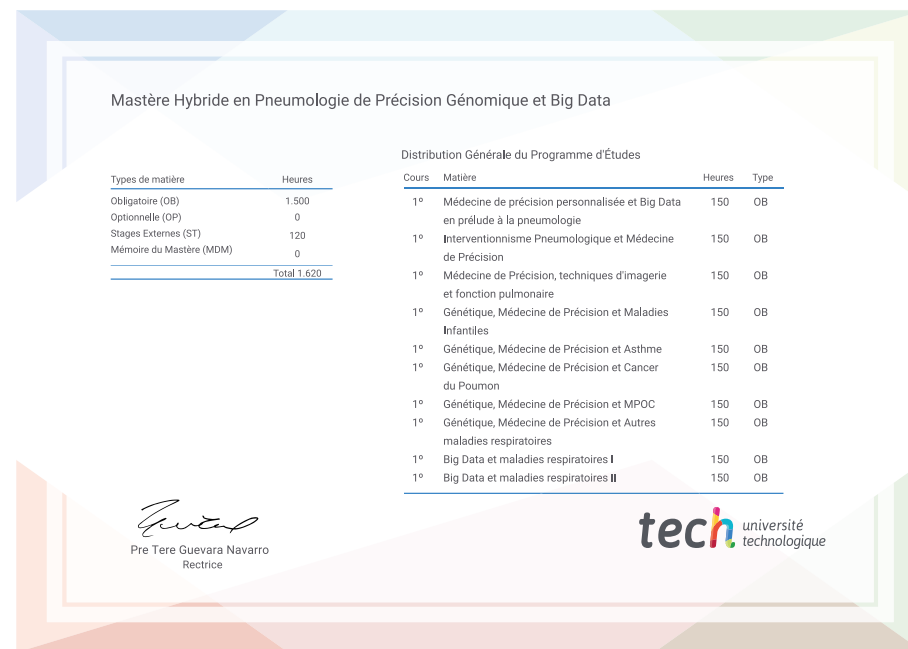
Mastère Hybride en Pneumologie de Précision Génomique et Big Data

| Types de matière | Heures |
|---|---|
| Obligatoire (OB) | 1.500 |
| Optionnelle (OP) | 0 |
| Stages Externes (ST) | 120 |
| Mémoire du Mastère (MDM) | 0 |
| | Total 1.620 |

Distribution Générale du Programme d'Études

| Cours | Matière | Heures | Type |
|---|---|---|---|
| 1º | Médecine de précision personnalisée et Big Data en prélude à la pneumologie | 150 | OB |
| 1º | Interventionnisme Pneumologique et Médecine de Précision | 150 | OB |
| 1º | Médecine de Précision, techniques d'imagerie et fonction pulmonaire | 150 | OB |
| 1º | Génétique, Médecine de Précision et Maladies Infantiles | 150 | OB |
| 1º | Génétique, Médecine de Précision et Asthme | 150 | OB |
| 1º | Génétique, Médecine de Précision et Cancer du Poumon | 150 | OB |
| 1º | Génétique, Médecine de Précision et MPOC | 150 | OB |
| 1º | Génétique, Médecine de Précision et Autres maladies respiratoires | 150 | OB |
| 1º | Big Data et maladies respiratoires I | 150 | OB |
| 1º | Big Data et maladies respiratoires II | 150 | OB |

Pre Tere Guevara Navarro
Rectrice

tech université technologique